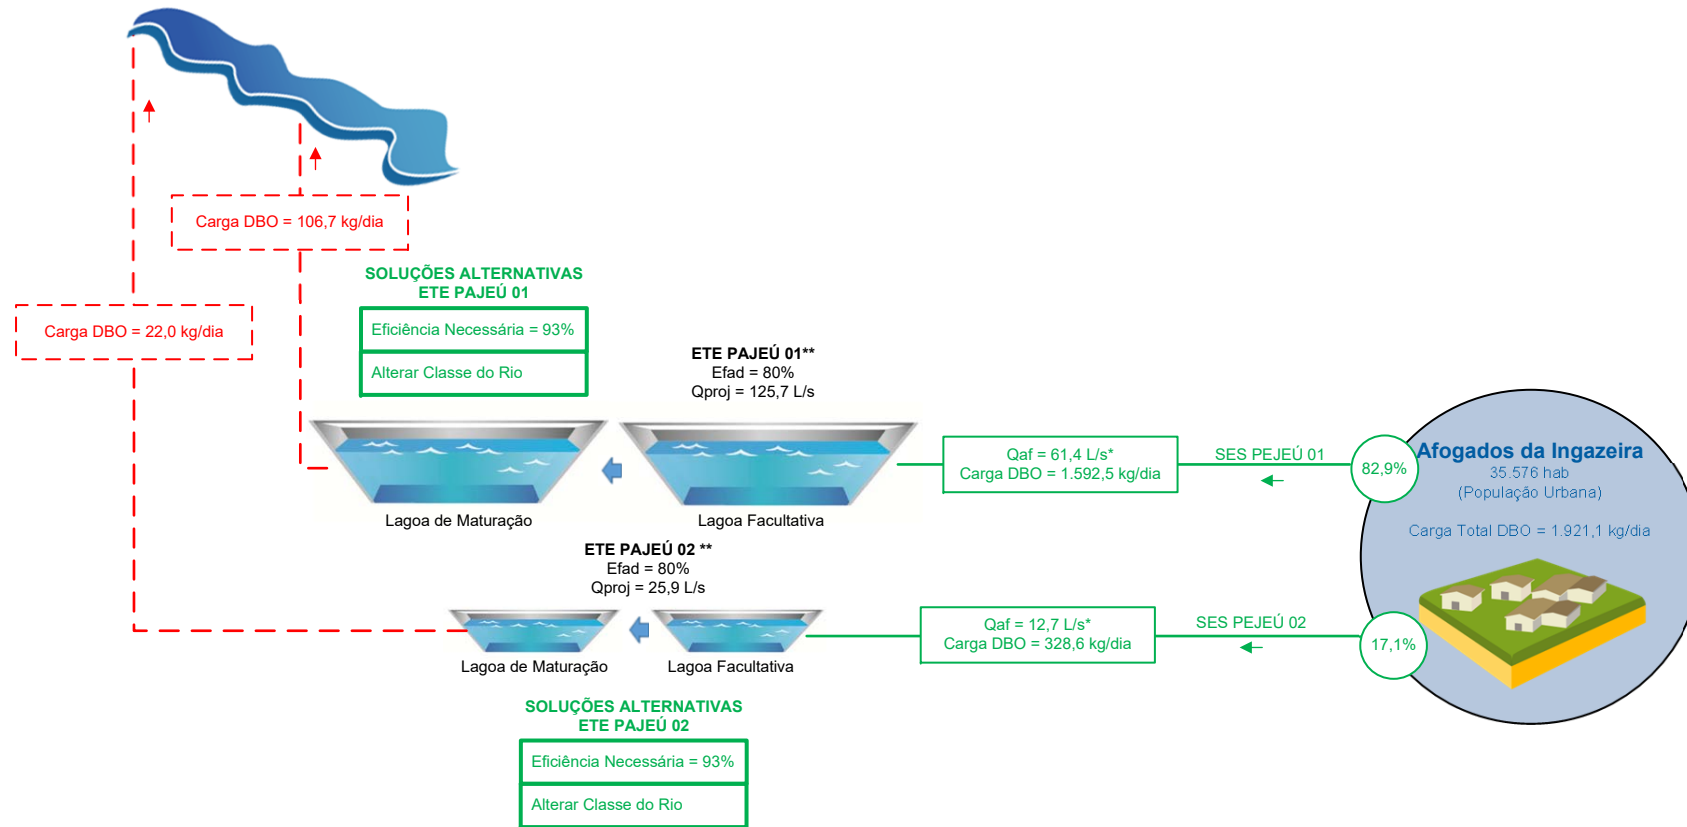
Carga DBO = 106,7 kg/dia

SOLUÇÕES ALTERNATIVAS
ETE PAJEÚ 01

Eficiência Necessária = 93%

Alterar Classe do Rio

Carga DBO = 22,0 kg/dia

ETE PAJEÚ 01**
Efad = 80%
Qproj = 125,7 L/s

Lagoa de Maturação

Lagoa Facultativa

Qaf = 61,4 L/s*
Carga DBO = 1.592,5 kg/dia

SES PEJEÚ 01

82,9%

Afogados da Ingazeira
35.576 hab
(População Urbana)

Carga Total DBO = 1.921,1 kg/dia

ETE PAJEÚ 02 **
Efad = 80%
Qproj = 25,9 L/s

Lagoa de Maturação

Lagoa Facultativa

Qaf = 12,7 L/s*
Carga DBO = 328,6 kg/dia

SES PEJEÚ 02

17,1%

SOLUÇÕES ALTERNATIVAS
ETE PAJEÚ 02

Eficiência Necessária = 93%

Alterar Classe do Rio